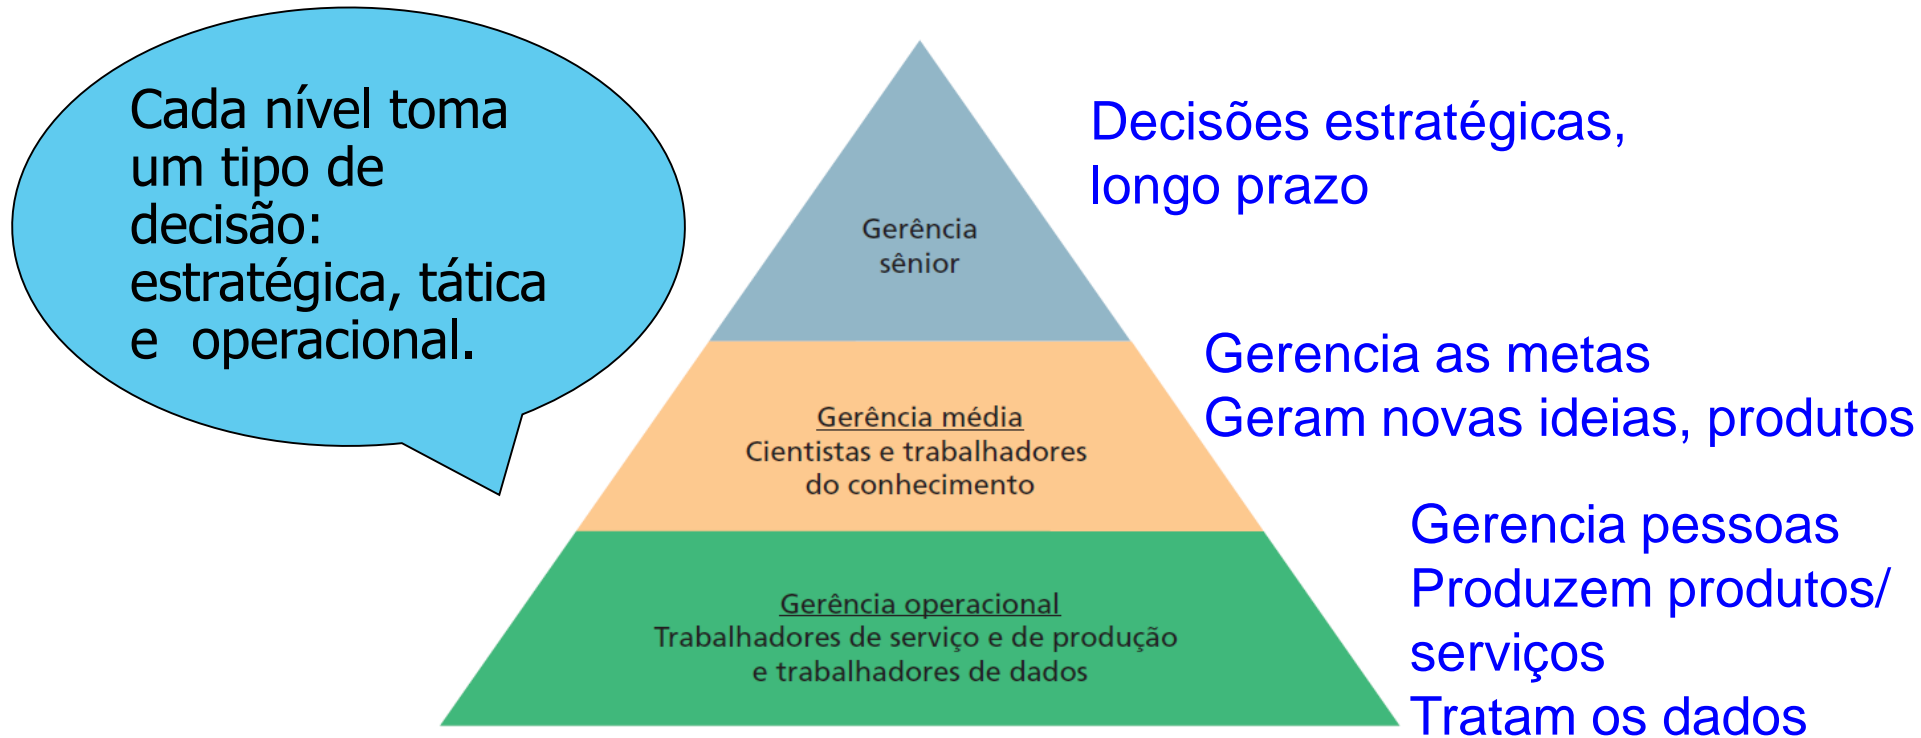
Cada nível toma um tipo de decisão: estratégica, tática e operacional.

Gerência sênior

Gerência média
Cientistas e trabalhadores do conhecimento

Gerência operacional
Trabalhadores de serviço e de produção e trabalhadores de dados

Decisões estratégicas, longo prazo

Gerencia as metas
Geram novas ideias, produtos

Gerencia pessoas
Produzem produtos/ serviços
Tratam os dados